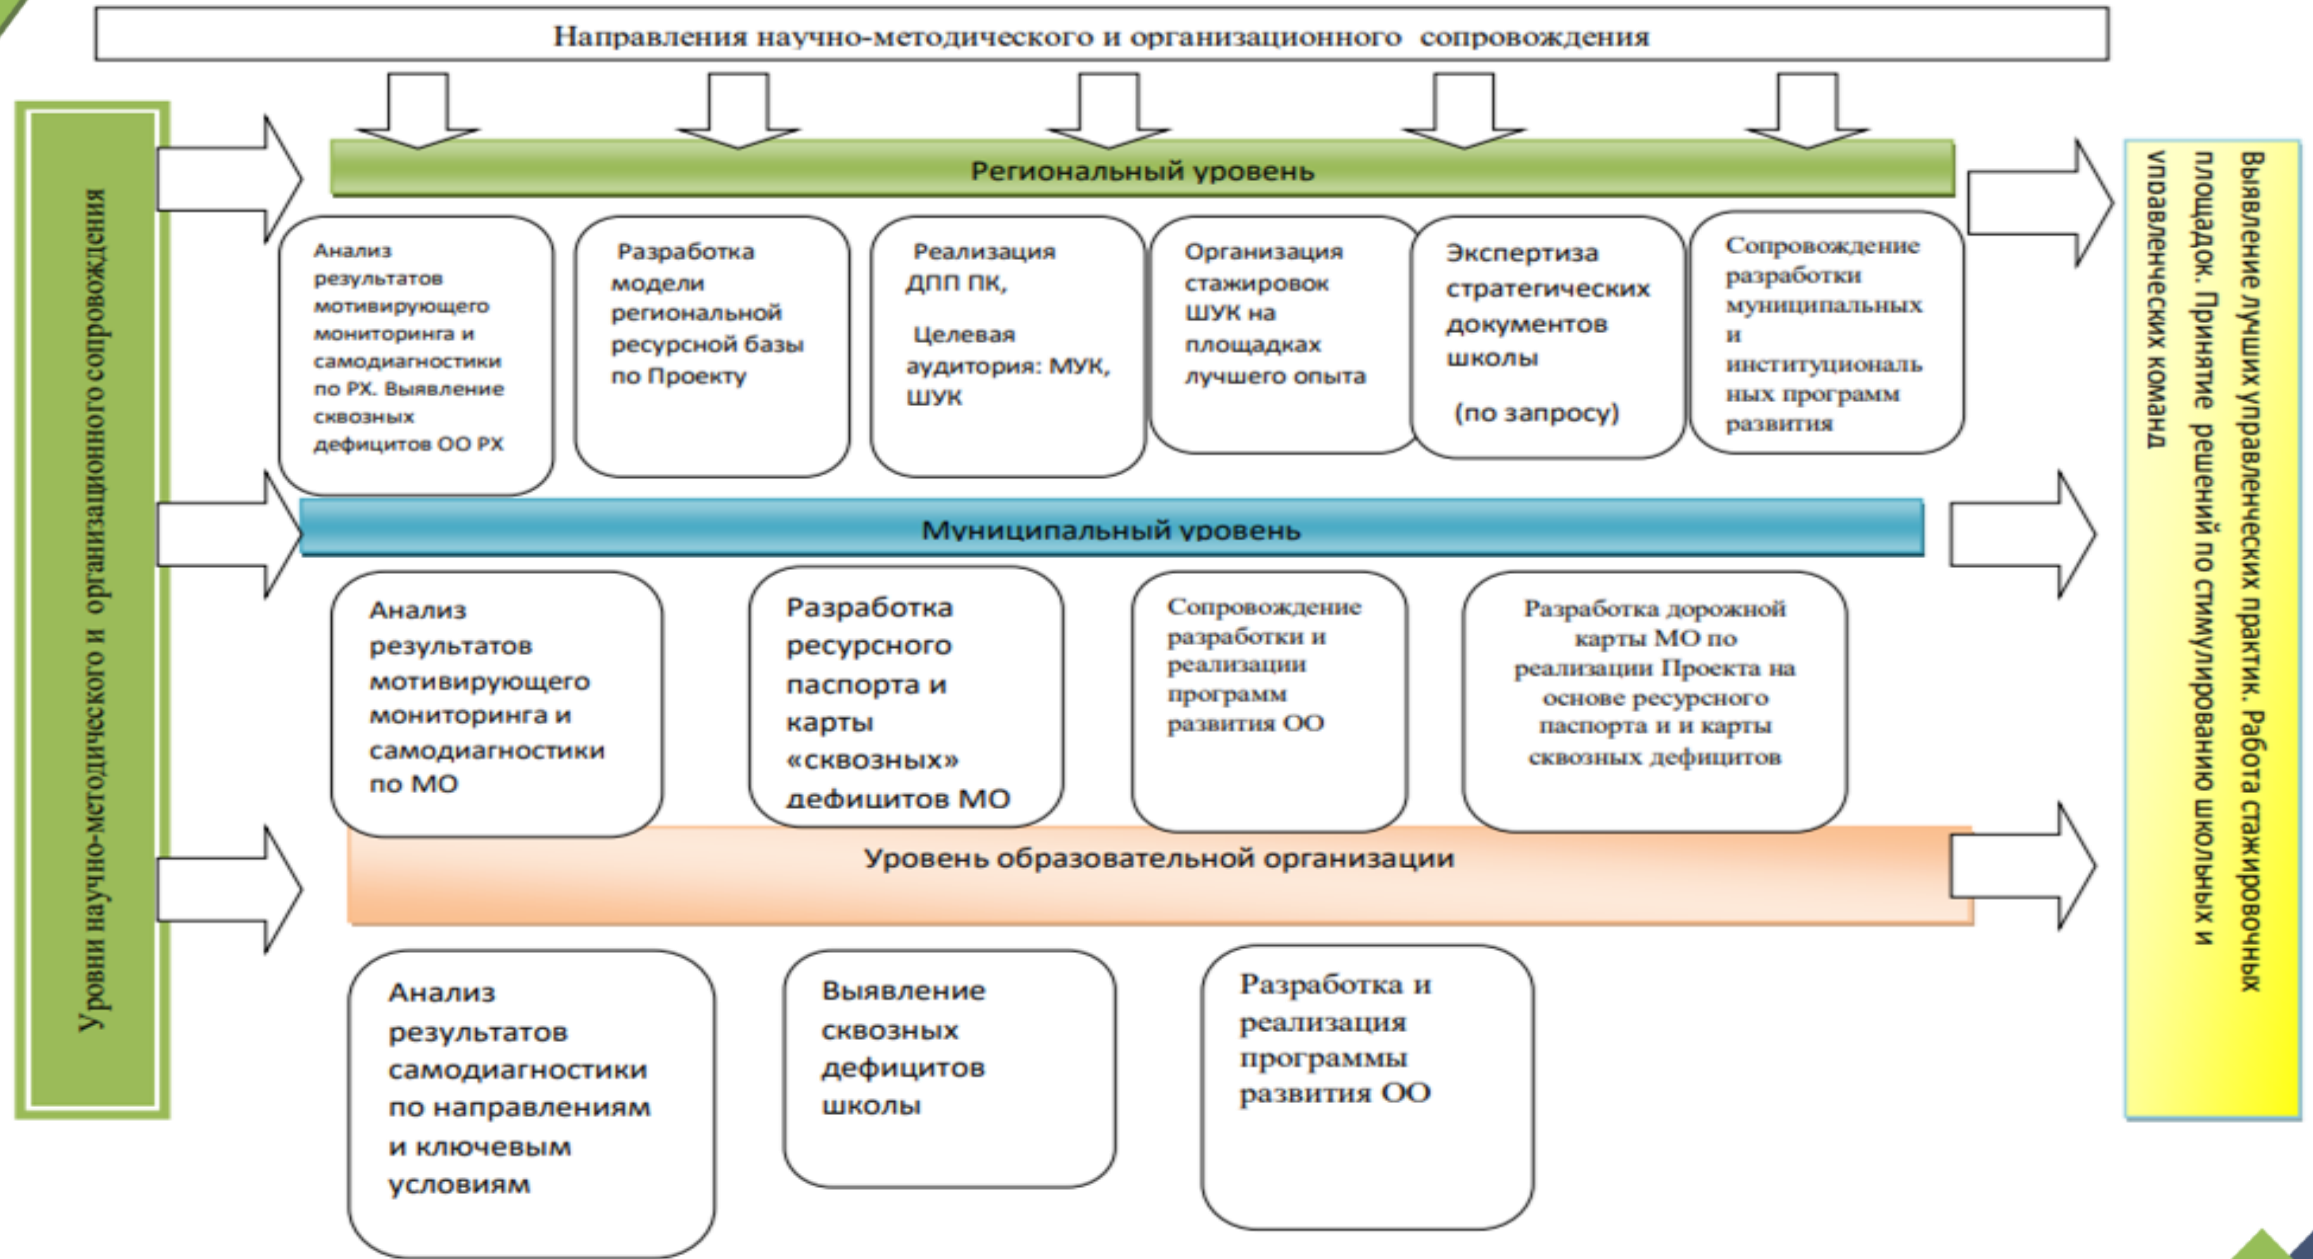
Направления научно-методического и организационного сопровождения

Уровни научно-методического и организационного сопровождения

Региональный уровень

Анализ результатов мотивирующего мониторинга и самодиагностики по РХ. Выявление сквозных дефицитов ОО РХ

Разработка модели региональной ресурсной базы по Проекту

Реализация ДПП ПК,

Целевая аудитория: МУК, ШУК

Организация стажировок ШУК на площадках лучшего опыта

Экспертиза стратегических документов школы

(по запросу)

Сопровождение разработки муниципальных и институциональных программ развития

Муниципальный уровень

Анализ результатов мотивирующего мониторинга и самодиагностики по МО

Разработка ресурсного паспорта и карты «сквозных» дефицитов МО

Сопровождение разработки и реализации программ развития ОО

Разработка дорожной карты МО по реализации Проекта на основе ресурсного паспорта и и карты сквозных дефицитов

Уровень образовательной организации

Анализ результатов самодиагностики по направлениям и ключевым условиям

Выявление сквозных дефицитов школы

Разработка и реализация программы развития ОО

Выявление лучших управленческих практик. Работа стажировочных площадок. Принятие решений по стимулированию школьных и управленческих команд